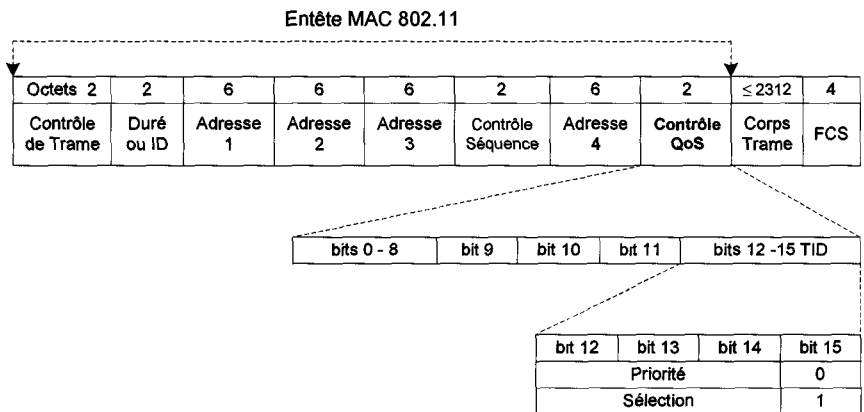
Entête MAC 802.11

| Octets 2 | 2 | 6 | 6 | 6 | 2 | 6 | 2 | ≤ 2312 | 4 |
|---|---|---|---|---|---|---|---|---|---|
| Contrôle de Trame | Duré ou ID | Adresse 1 | Adresse 2 | Adresse 3 | Contrôle Séquence | Adresse 4 | Contrôle QoS | Corps Trame | FCS |

| bits 0 - 8 | bit 9 | bit 10 | bit 11 | bits 12 -15 TID |
|---|---|---|---|---|

| bit 12 | bit 13 | bit 14 | bit 15 |
|---|---|---|---|
| Priorité | | | 0 |
| Sélection | | | 1 |